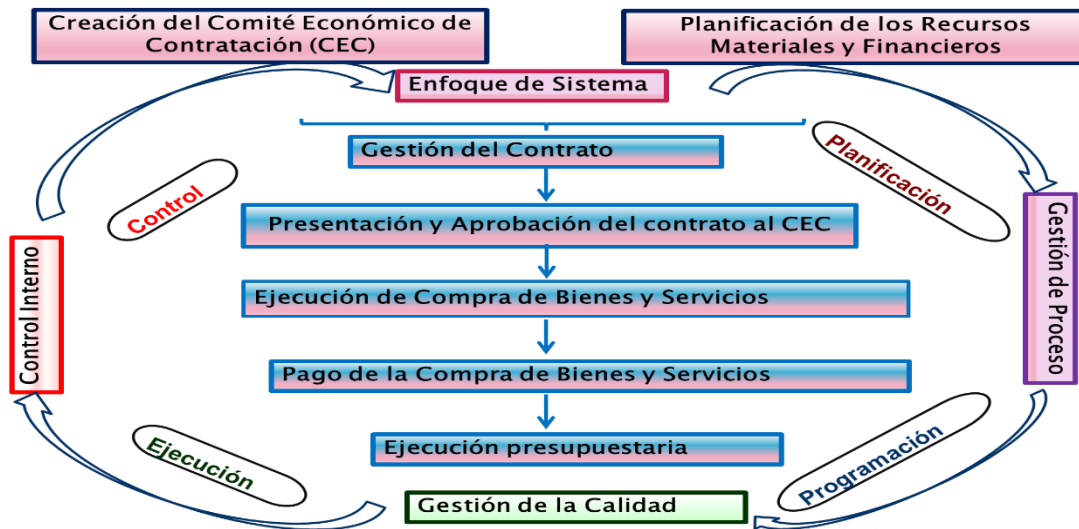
Creación del Comité Económico de Contratación (CEC)

Planificación de los Recursos Materiales y Financieros

Enfoque de Sistema

Gestión del Contrato

Presentación y Aprobación del contrato al CEC

Ejecución de Compra de Bienes y Servicios

Pago de la Compra de Bienes y Servicios

Ejecución presupuestaria

Gestión de la Calidad

Control

Planificación

Control Interno

Gestión de Proceso

Ejecución

Programación